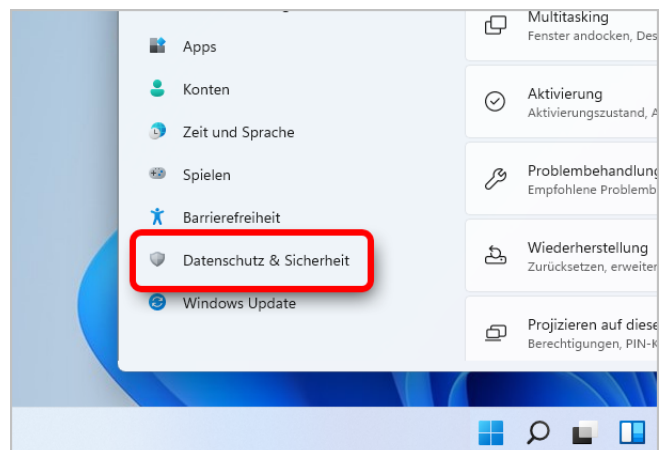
Apps

Konten

Zeit und Sprache

Spielen

Barrierefreiheit

Datenschutz & Sicherheit

Windows Update

Multitasking
Fenster andocken, Des

Aktivierung
Aktivierungszustand, A

Problembehandlung
Empfohlene Problemb

Wiederherstellung
Zurücksetzen, erweiter

Projizieren auf diese
Berechtigungen, PIN-K